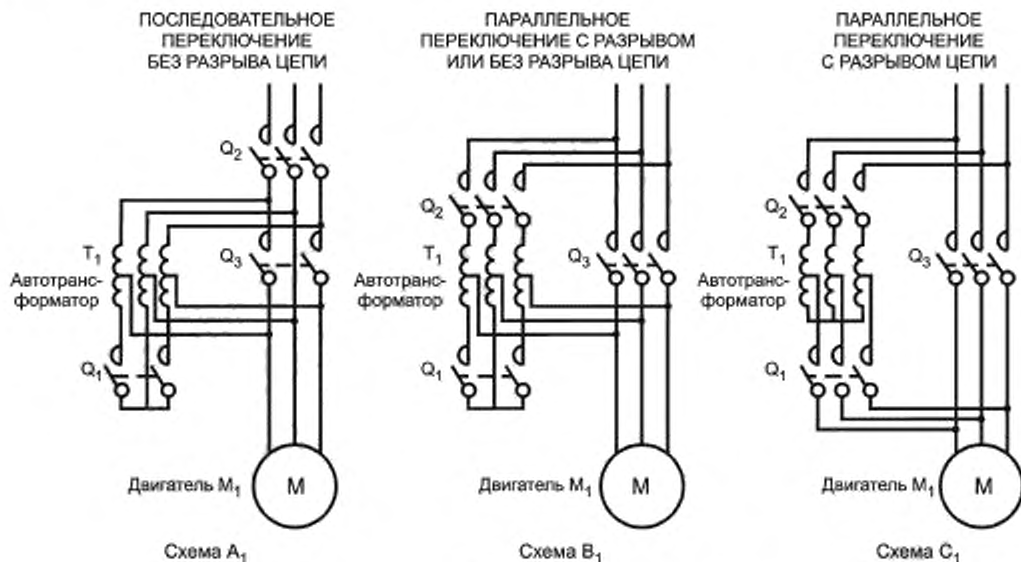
ПОСЛЕДОВАТЕЛЬНОЕ ПЕРЕКЛЮЧЕНИЕ БЕЗ РАЗРЫВА ЦЕПИ

$Q_2$

$T_1$
Автотрансформатор

$Q_3$

$Q_1$

Двигатель $M_1$

M

Схема $A_1$

ПАРАЛЛЕЛЬНОЕ ПЕРЕКЛЮЧЕНИЕ С РАЗРЫВОМ ИЛИ БЕЗ РАЗРЫВА ЦЕПИ

$Q_2$

$T_1$
Автотрансформатор

$Q_3$

$Q_1$

Двигатель $M_1$

M

Схема $B_1$

ПАРАЛЛЕЛЬНОЕ ПЕРЕКЛЮЧЕНИЕ С РАЗРЫВОМ ЦЕПИ

$Q_2$

$T_1$
Автотрансформатор

$Q_3$

$Q_1$

Двигатель $M_1$

M

Схема $C_1$